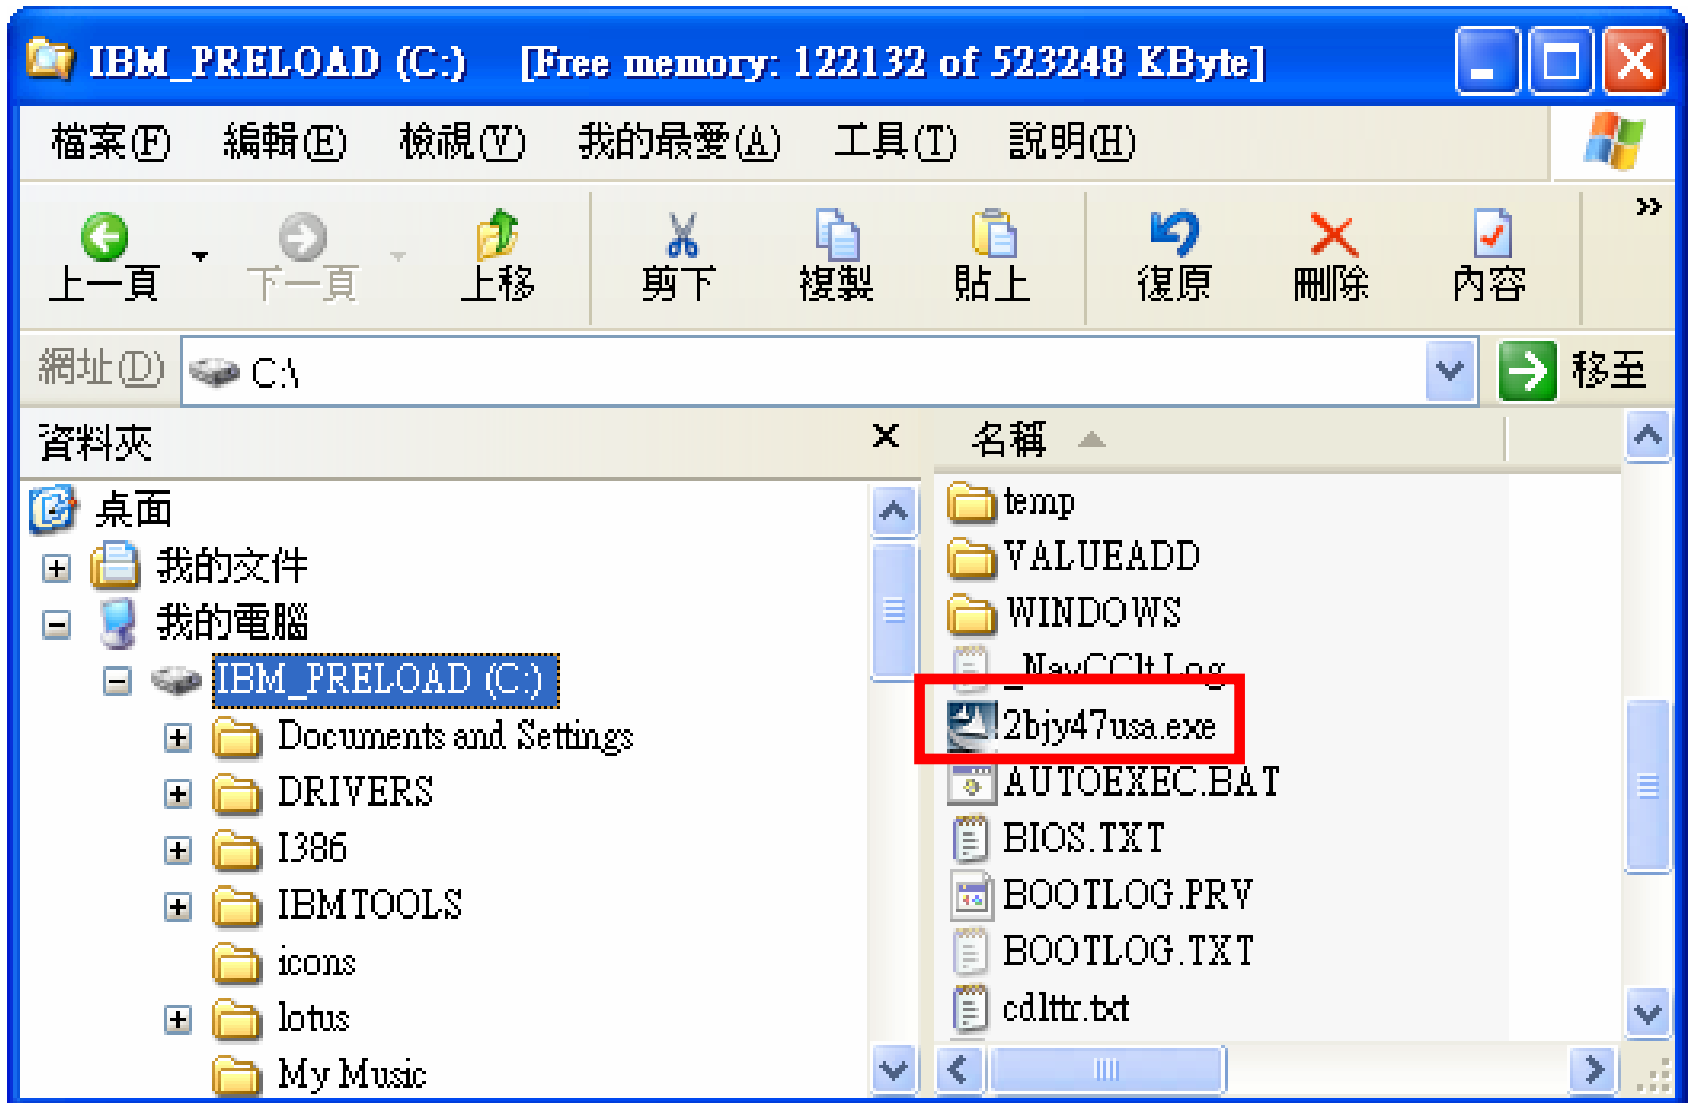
IBM_PRELOAD (C:) [Free memory: 122132 of 523248 KByte]

檔案(F) 編輯(E) 檢視(V) 我的最愛(A) 工具(T) 說明(H)

上一頁 下一頁 上移 剪下 複製 貼上 復原 刪除 內容

網址(D) C:\ 移至

資料夾 ×

桌面
我的文件
我的電腦
IBM_PRELOAD (C:)
Documents and Settings
DRIVERS
I386
IBMTOOLS
icons
lotus
My Music

名稱

temp
VALUEADD
WINDOWS
_NavCClt.Log
2bjy47usa.exe
AUTOEXEC.BAT
BIOS.TXT
BOOTLOG.PRV
BOOTLOG.TXT
cdlttr.txt